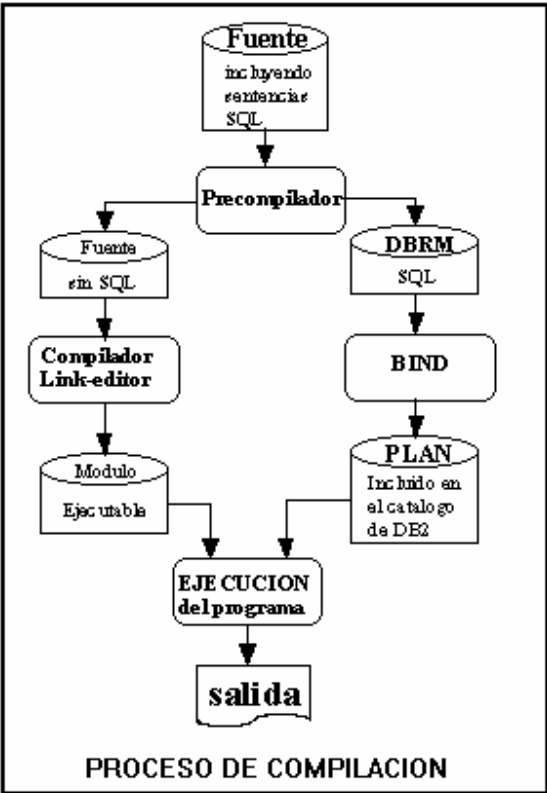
Fuente
incluyendo sentencias SQL

Precompilador

Fuente
sin SQL

DBRM
SQL

Compilador
Link-editor

BIND

Modulo
Ejecutable

PLAN
Incluido en el catalogo de DB2

EJECUCION
del programa

salida

PROCESO DE COMPILACION